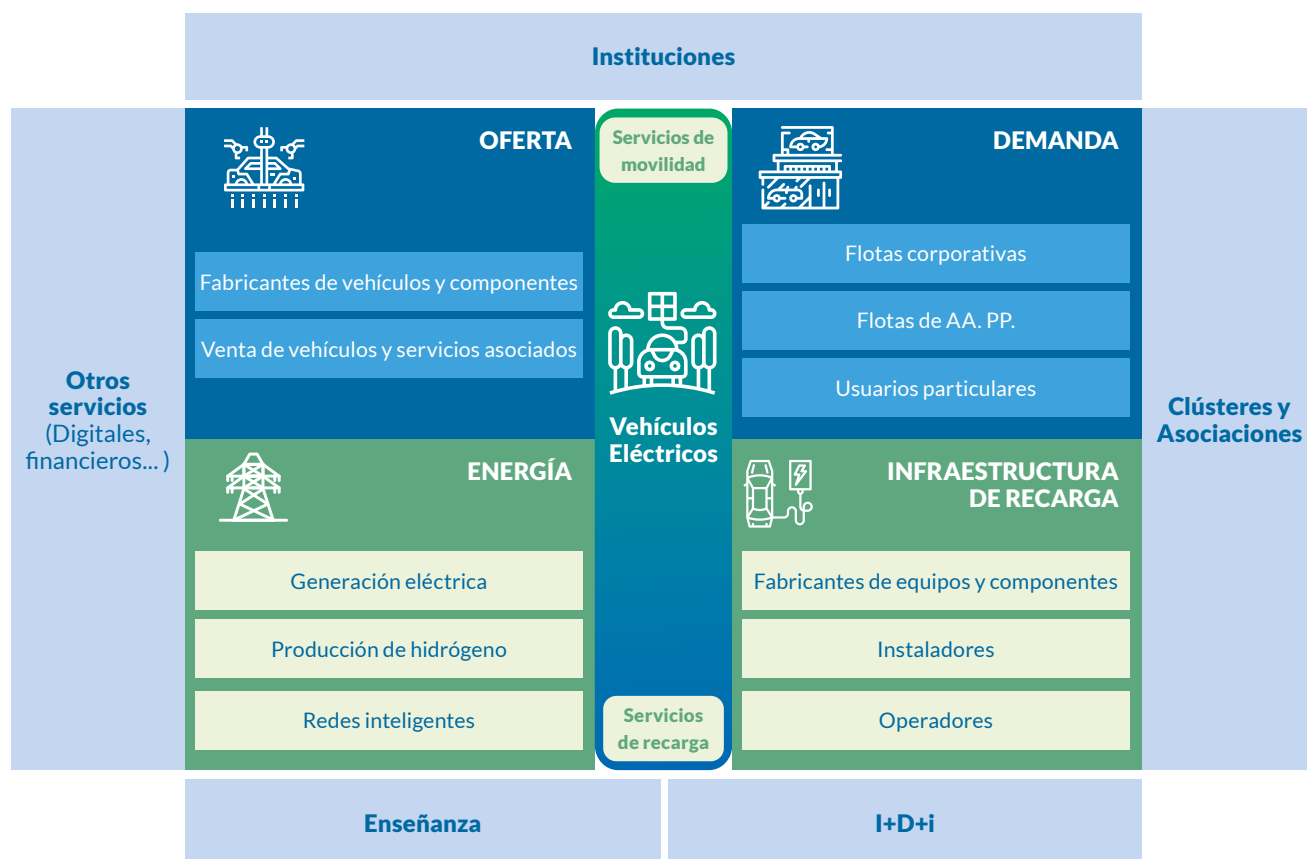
Instituciones

Otros servicios (Digitales, financieros... )

OFERTA

Fabricantes de vehículos y componentes

Venta de vehículos y servicios asociados

Servicios de movilidad

Vehículos Eléctricos

Servicios de recarga

DEMANDA

Flotas corporativas

Flotas de AA. PP.

Usuarios particulares

Clústeres y Asociaciones

ENERGÍA

Generación eléctrica

Producción de hidrógeno

Redes inteligentes

INFRAESTRUCTURA DE RECARGA

Fabricantes de equipos y componentes

Instaladores

Operadores

Enseñanza

I+D+i